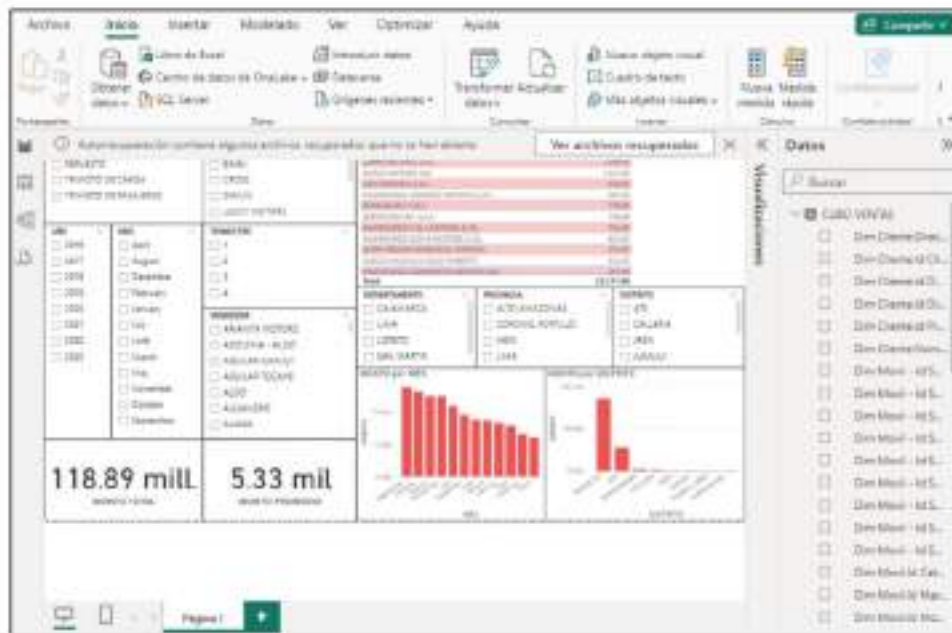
Archivo Inicio Insertar Modelado Ver Optimizar Ayuda

Compartir

Libro de Excel
Obtener datos
Centro de datos de OneLake
SQL Server
Introducir datos
Dataverse
Orígenes recientes
Transformar datos
Actualizar
Nuevo objeto visual
Cuadro de texto
Más objetos visuales
Nueva medida
Medida rápida

Portapapeles Datos Consultas Insertar Cálculos Confidencialidad

Autorrecuperación contiene algunos archivos recuperados que no se han abierto.

Ver archivos recuperados

Datos

Buscar

CUBO VENTAS
Dim Cliente Direc...
Dim Cliente Cli...
Dim Cliente Di...
Dim Cliente Di...
Dim Cliente Pr...
Dim Cliente Nom...
Dim Mov - Id S...
Dim Mov - Id S...
Dim Mov - Id S...
Dim Mov - Id S...
Dim Mov - Id S...
Dim Mov - Id S...
Dim Mov - Id S...
Dim Mov - Id S...
Dim Movi Id Cat...
Dim Movi Id Mar...
Dim Movi Id Mo...

Visualizaciones

DEPARTAMENTO
CAJAMARCA
LIMA
LORETO
SAN MARTIN

PROVINCIA
ALTO AMAZONAS
CORONEL PORTILLO
JAEN
LIMA

DISTRITO
ATE
CALLERIA
JAEN
JUANJUI

Año
2016
2017
2018
2019
2020
2021
2022
2023

Mes
Abril
Agosto
Diciembre
Febrero
Enero
Julio
Junio
Marzo
Mayo
Noviembre
Octubre
Septiembre

TRIMESTRE
1
2
3
4

VENDEDOR
ARAVITA MOTORS
AZOCUYA ALDO
AGUILAR ...
AGUILAR ...
ALDO
ALEJANDRO
ALVARO

118.89 mill.

5.33 mil

Página 1